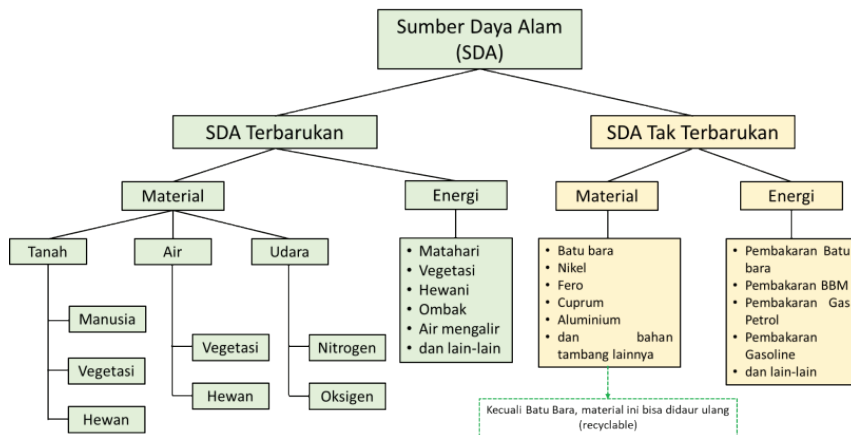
Sumber Daya Alam (SDA)

SDA Terbarukan

Material

Tanah

Manusia

Vegetasi

Hewan

Air

Vegetasi

Hewan

Udara

Nitrogen

Oksigen

Energi

- Matahari
- Vegetasi
- Hewani
- Ombak
- Air mengalir
- dan lain-lain

SDA Tak Terbarukan

Material

- Batu bara
- Nikel
- Fero
- Cuprum
- Aluminium
- dan bahan tambang lainnya

Kecuali Batu Bara, material ini bisa didaur ulang (recyclable)

Energi

- Pembakaran Batu bara
- Pembakaran BBM
- Pembakaran Gas Petrol
- Pembakaran Gasoline
- dan lain-lain